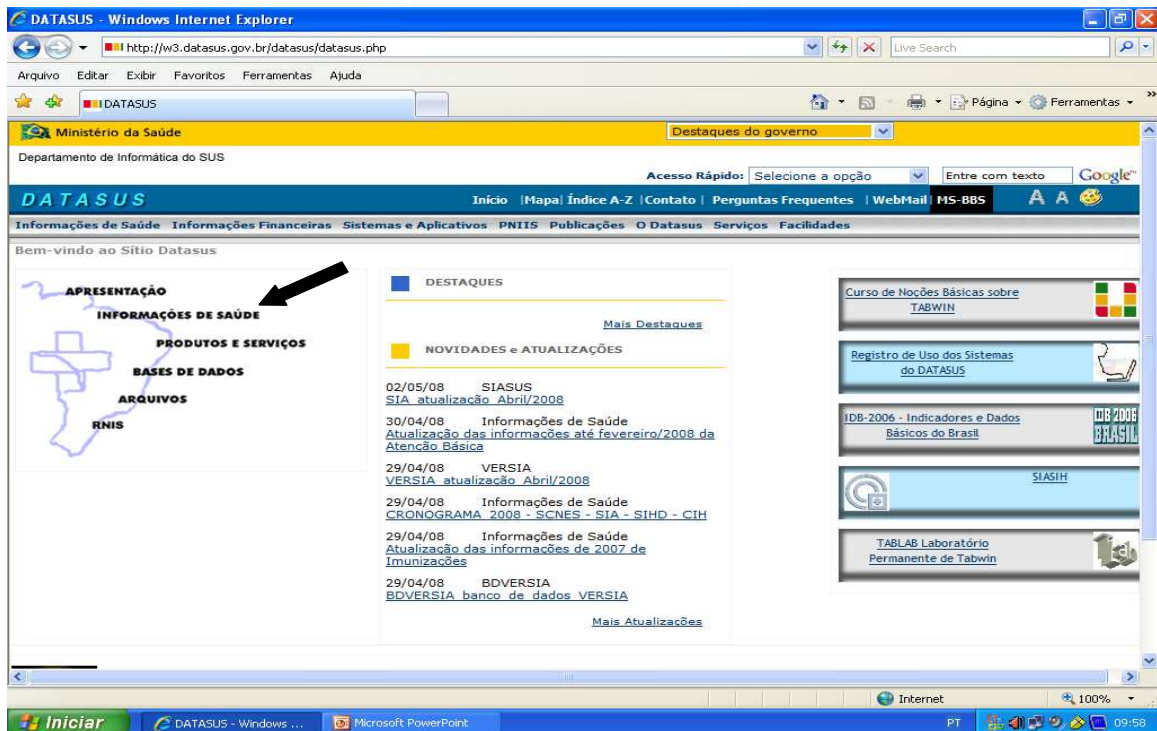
DATASUS - Windows Internet Explorer

http://w3.datasus.gov.br/datasus/datasus.php

Live Search

Arquivo Editar Exibir Favoritos Ferramentas Ajuda

DATASUS

Página Ferramentas

Ministério da Saúde

Destaques do governo

Departamento de Informática do SUS

Acesso Rápido: Selecione a opção

Entre com texto

Google

DATASUS

Início |Mapa| Índice A-Z |Contato | Perguntas Frequentes | WebMail MS-BBS

A A

Informações de Saúde Informações Financeiras Sistemas e Aplicativos PNIIS Publicações O Datasus Serviços Facilidades

Bem-vindo ao Sítio Datasus

APRESENTAÇÃO

INFORMAÇÕES DE SAÚDE

PRODUTOS E SERVIÇOS

BASES DE DADOS

ARQUIVOS

RNIS

DESTAQUES

Mais Destaques

NOVIDADES e ATUALIZAÇÕES

02/05/08 SIASUS
SIA atualização Abril/2008

30/04/08 Informações de Saúde
Atualização das informações até fevereiro/2008 da Atenção Básica

29/04/08 VERSIA
VERSIA atualização Abril/2008

29/04/08 Informações de Saúde
CRONOGRAMA 2008 - SCNES - SIA - SIHD - CIH

29/04/08 Informações de Saúde
Atualização das informações de 2007 de Imunizações

29/04/08 BDVERSIA
BDVERSIA banco de dados VERSIA

Mais Atualizações

Curso de Noções Básicas sobre TABWIN

Registro de Uso dos Sistemas do DATASUS

IDB-2006 - Indicadores e Dados Básicos do Brasil

IDB 2006 BRASIL

SIASIH

TABLAB Laboratório Permanente de Tabwin

Internet

100%

Iniciar

DATASUS - Windows ...

Microsoft PowerPoint

PT

09:58